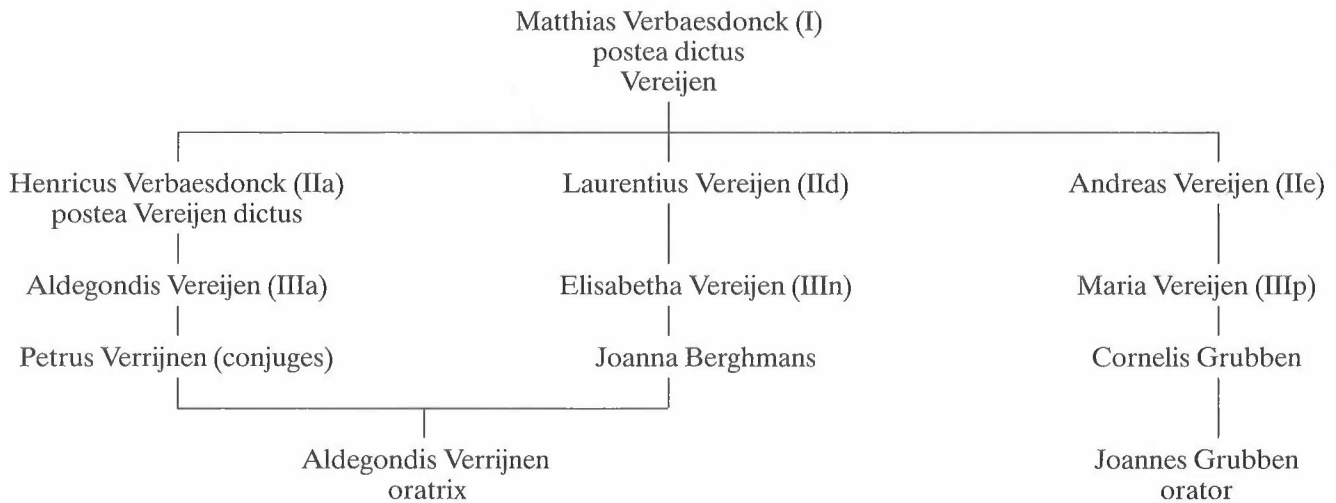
Matthias Verbaesdonck (I)
postea dictus
Vereijen

Henricus Verbaesdonck (IIa)
postea Vereijen dictus

Aldegondis Vereijen (IIIa)

Petrus Verrijnen (conjuges)

Laurentius Vereijen (IId)

Elisabetha Vereijen (IIIn)

Joanna Berghmans

Aldegondis Verrijnen
oratrix

Andreas Vereijen (IIe)

Maria Vereijen (IIIp)

Cornelis Grubben

Joannes Grubben
orator